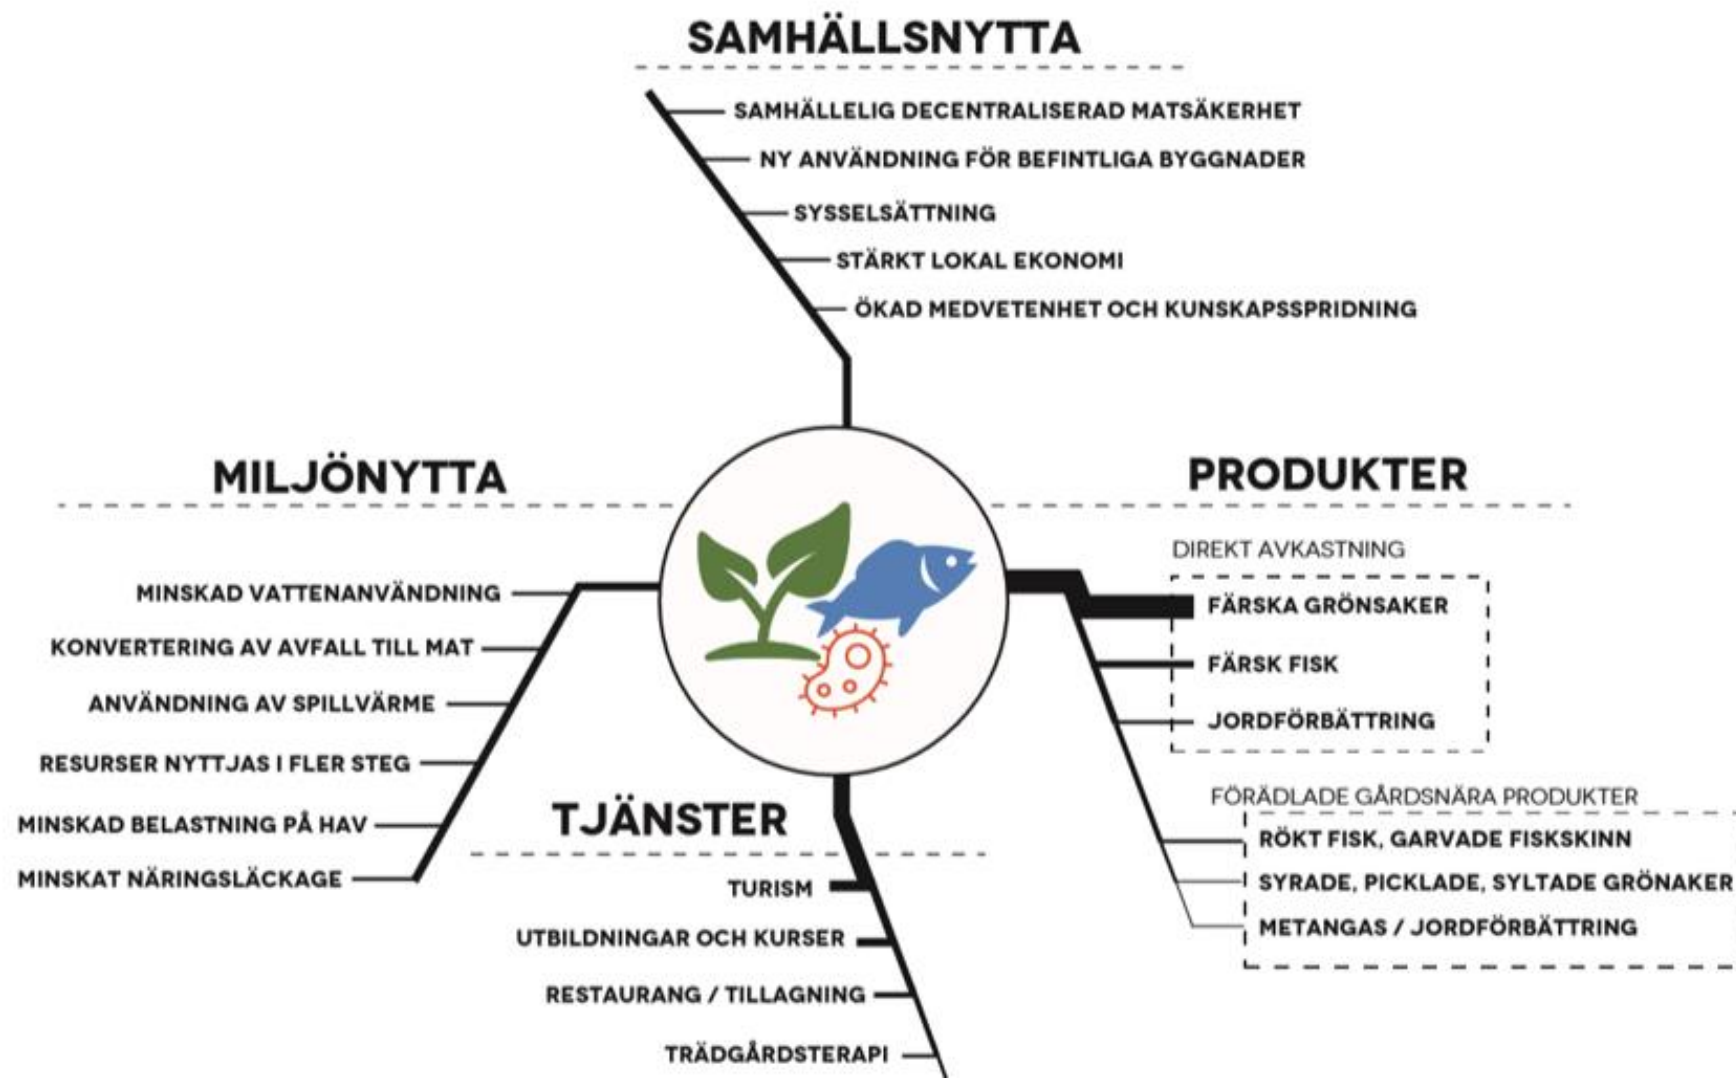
SAMHÄLLSNYTTA

SAMHÄLLELIG DECENTRALISERAD MATSÄKERHET
NY ANVÄNDNING FÖR BEFINTLIGA BYGGNADER
SYSSELSÄTTNING
STÄRKT LOKAL EKONOMI
ÖKAD MEDVETENHET OCH KUNSKAPSSPRIDNING

MILJÖNYTTA

MINSKAD VATTENANVÄNDNING
KONVERTERING AV AVFALL TILL MAT
ANVÄNDNING AV SPILLVÄRME
RESURSER NYTTJAS I FLER STEG
MINSKAD BELASTNING PÅ HAV
MINSKAT NÄRINGSLÄCKAGE

PRODUKTER

DIREKT AVKASTNING
FÄRSKA GRÖNSAKER
FÄRSK FISK
JORDFÖRBÄTTRING

FÖRÄDLADE GÅRDSNÄRA PRODUKTER
RÖKT FISK, GARVADE FISKSKINN
SYRADE, PICKLADE, SYLTADE GRÖNAKER
METANGAS / JORDFÖRBÄTTRING

TJÄNSTER

TURISM
UTBILDNINGAR OCH KURSER
RESTAURANG / TILLAGNING
TRÄDGÅRDSTERAPI